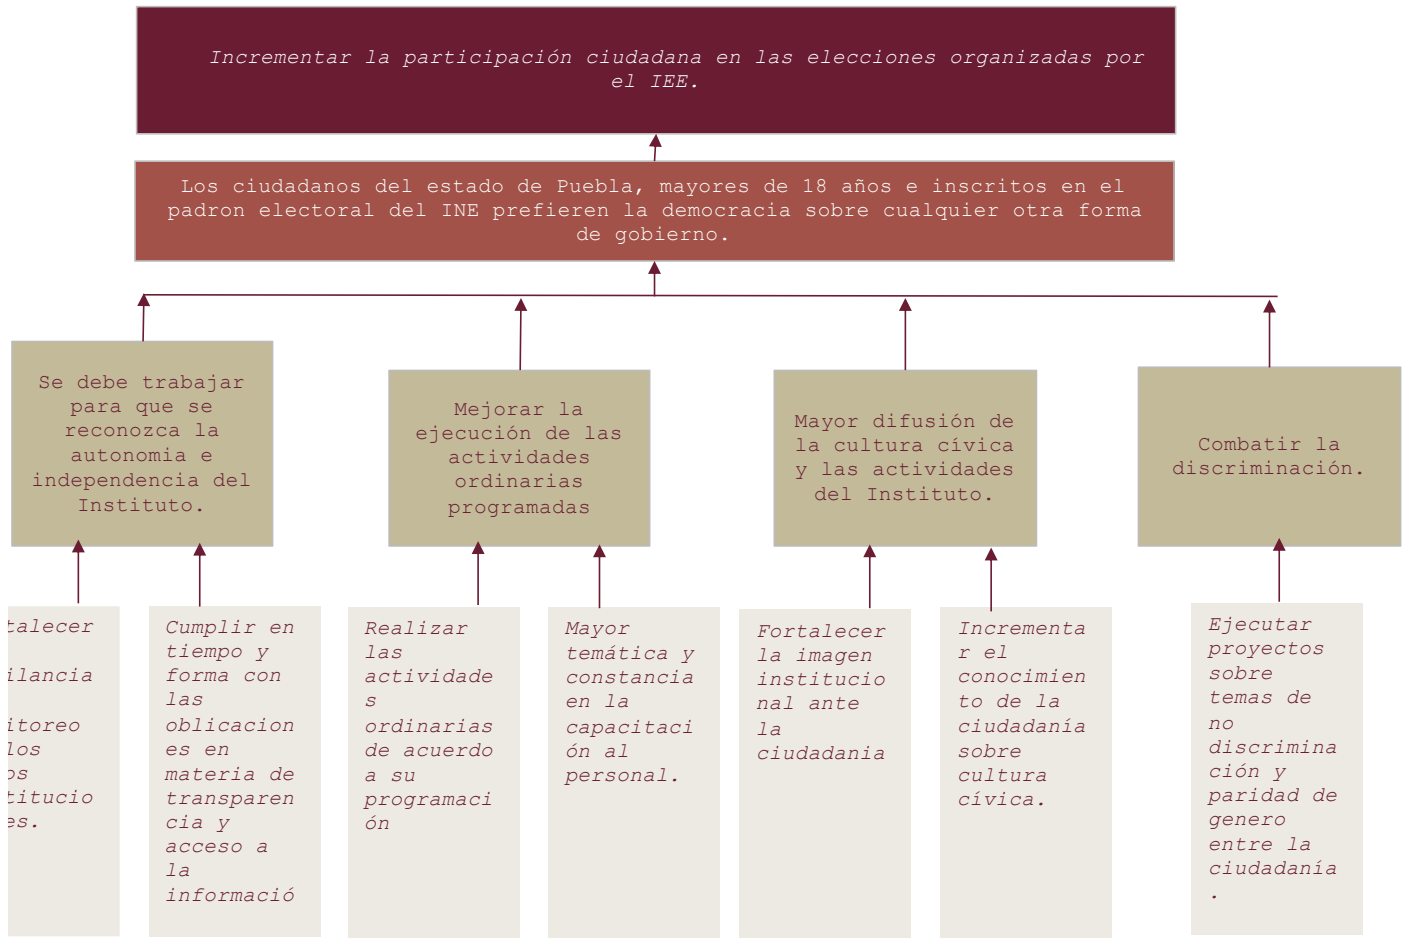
Incrementar la participación ciudadana en las elecciones organizadas por el IEE.

Los ciudadanos del estado de Puebla, mayores de 18 años e inscritos en el padron electoral del INE prefieren la democracia sobre cualquier otra forma de gobierno.

Se debe trabajar para que se reconozca la autonomia e independencia del Instituto.

Mejorar la ejecución de las actividades ordinarias programadas

Mayor difusión de la cultura cívica y las actividades del Instituto.

Combatir la discriminación.

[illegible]talecer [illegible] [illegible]ilancia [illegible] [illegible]itoreo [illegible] los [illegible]os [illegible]titucio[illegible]es.

Cumplir en tiempo y forma con las oblicaciones en materia de transparencia y acceso a la informació

Realizar las actividades ordinarias de acuerdo a su programación

Mayor temática y constancia en la capacitación al personal.

Fortalecer la imagen institucional ante la ciudadania

Incrementar el conocimiento de la ciudadanía sobre cultura cívica.

Ejecutar proyectos sobre temas de no discriminación y paridad de genero entre la ciudadanía.